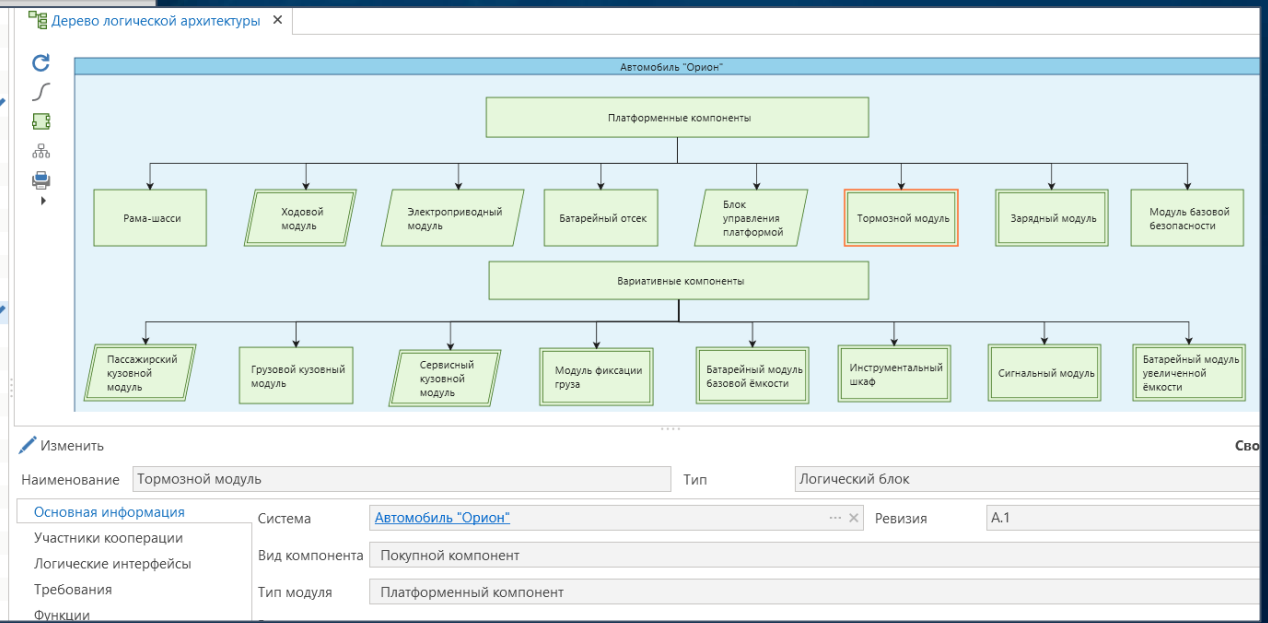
Дерево логической архитектуры ×

Автомобиль "Орион"

Платформенные компоненты

Рама-шасси

Ходовой модуль

Электроприводный модуль

Батарейный отсек

Блок управления платформой

Тормозной модуль

Зарядный модуль

Модуль базовой безопасности

Вариативные компоненты

Пассажирский кузовной модуль

Грузовой кузовный модуль

Сервисный кузовной модуль

Модуль фиксации груза

Батарейный модуль базовой ёмкости

Инструментальный шкаф

Сигнальный модуль

Батарейный модуль увеличенной ёмкости

Изменить

Сво

Наименование Тормозной модуль

Тип Логический блок

Основная информация

Участники кооперации

Логические интерфейсы

Требования

Функции

Система Автомобиль "Орион" ··· ×

Ревизия A.1

Вид компонента Покупной компонент

Тип модуля Платформенный компонент